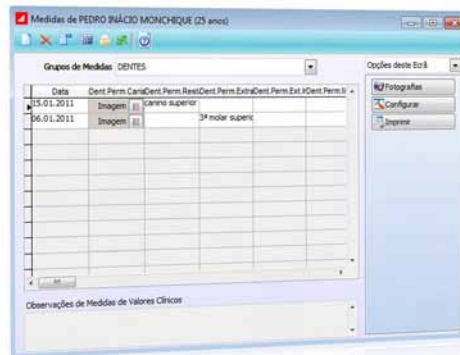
Medidas de PEDRO INÁCIO MONCHIQUE (25 anos)

Grupos de Medidas DENTES

Opções deste Ecrã

| Data | Dent.Perm.Caria | Dent.Perm.Rest | Dent.Perm.Extra | Dent.Perm.Ext.I | Dent.Perm.I |
|---|---|---|---|---|---|
| 15.01.2011 | Imagem | canino superior | | | |
| 06.01.2011 | Imagem | | 3º molar superic | | |

Fotografias
Configurar
Imprimir

Observações de Medidas de Valores Clínicos